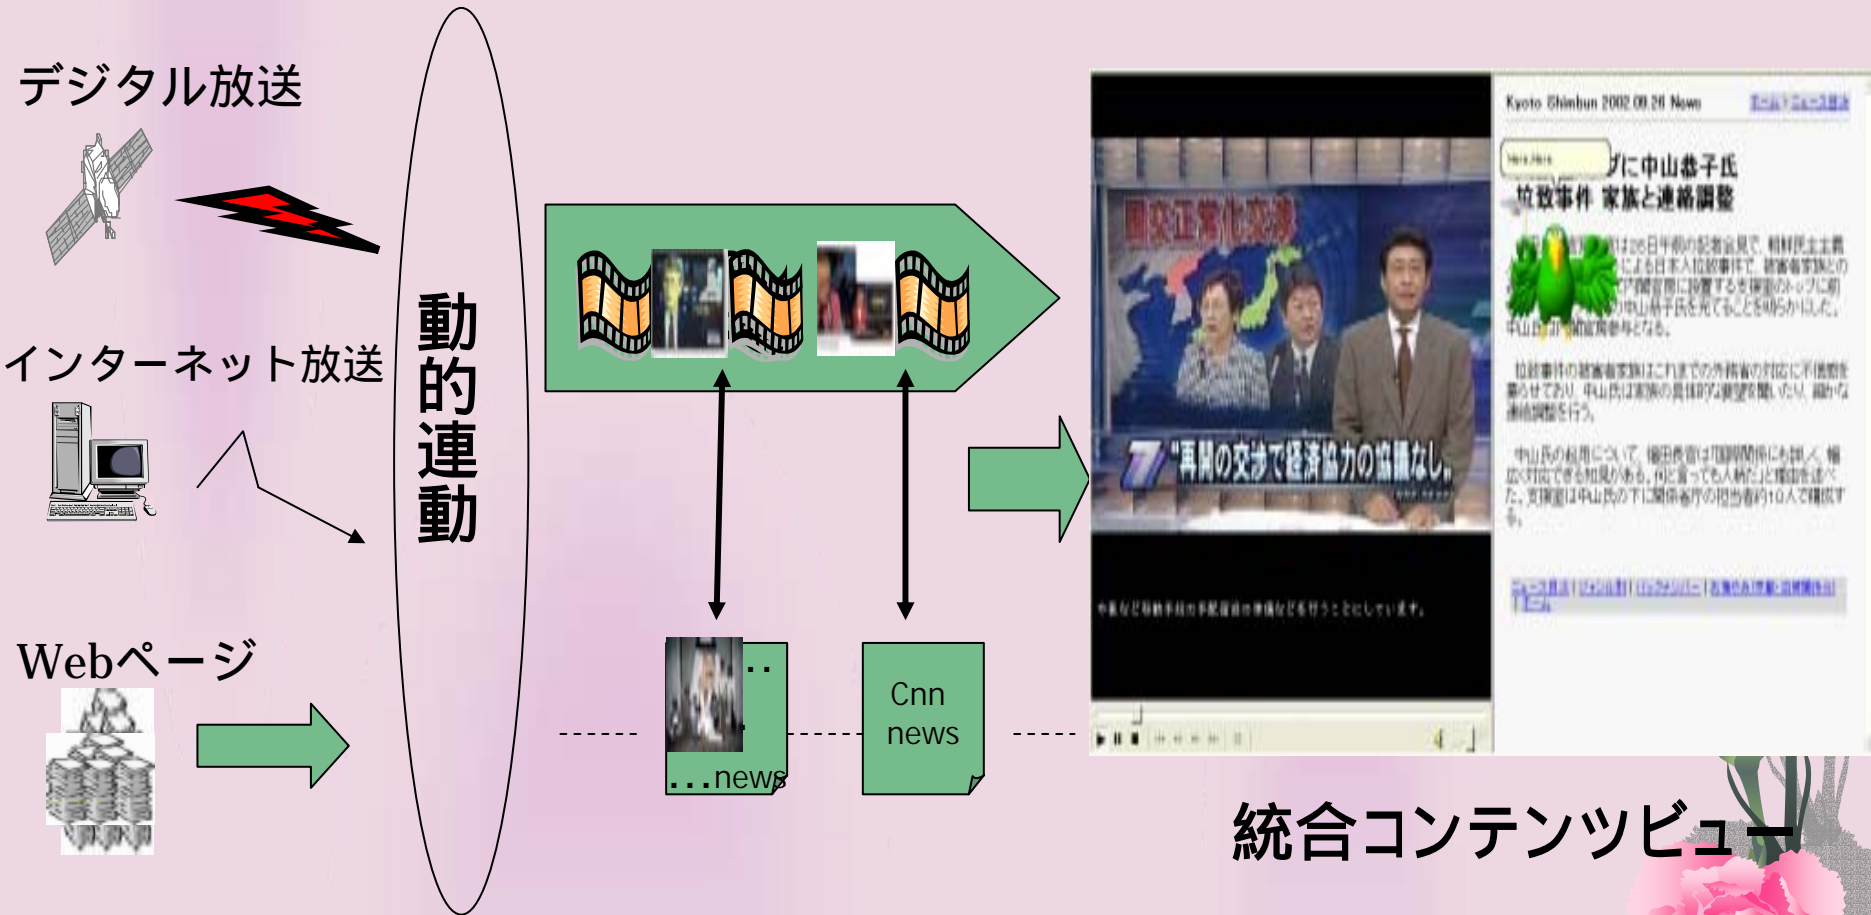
デジタル放送

インターネット放送

Webページ

動的連動

..

...news

Cnn news

Kyoto Shimbun 2002.09.26 News

ブに中山恭子氏

拉致事件 家族と連絡調整

国交正常化交渉

"再開の交渉で経済協力の協議なし"

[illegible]

統合コンテンツビュー